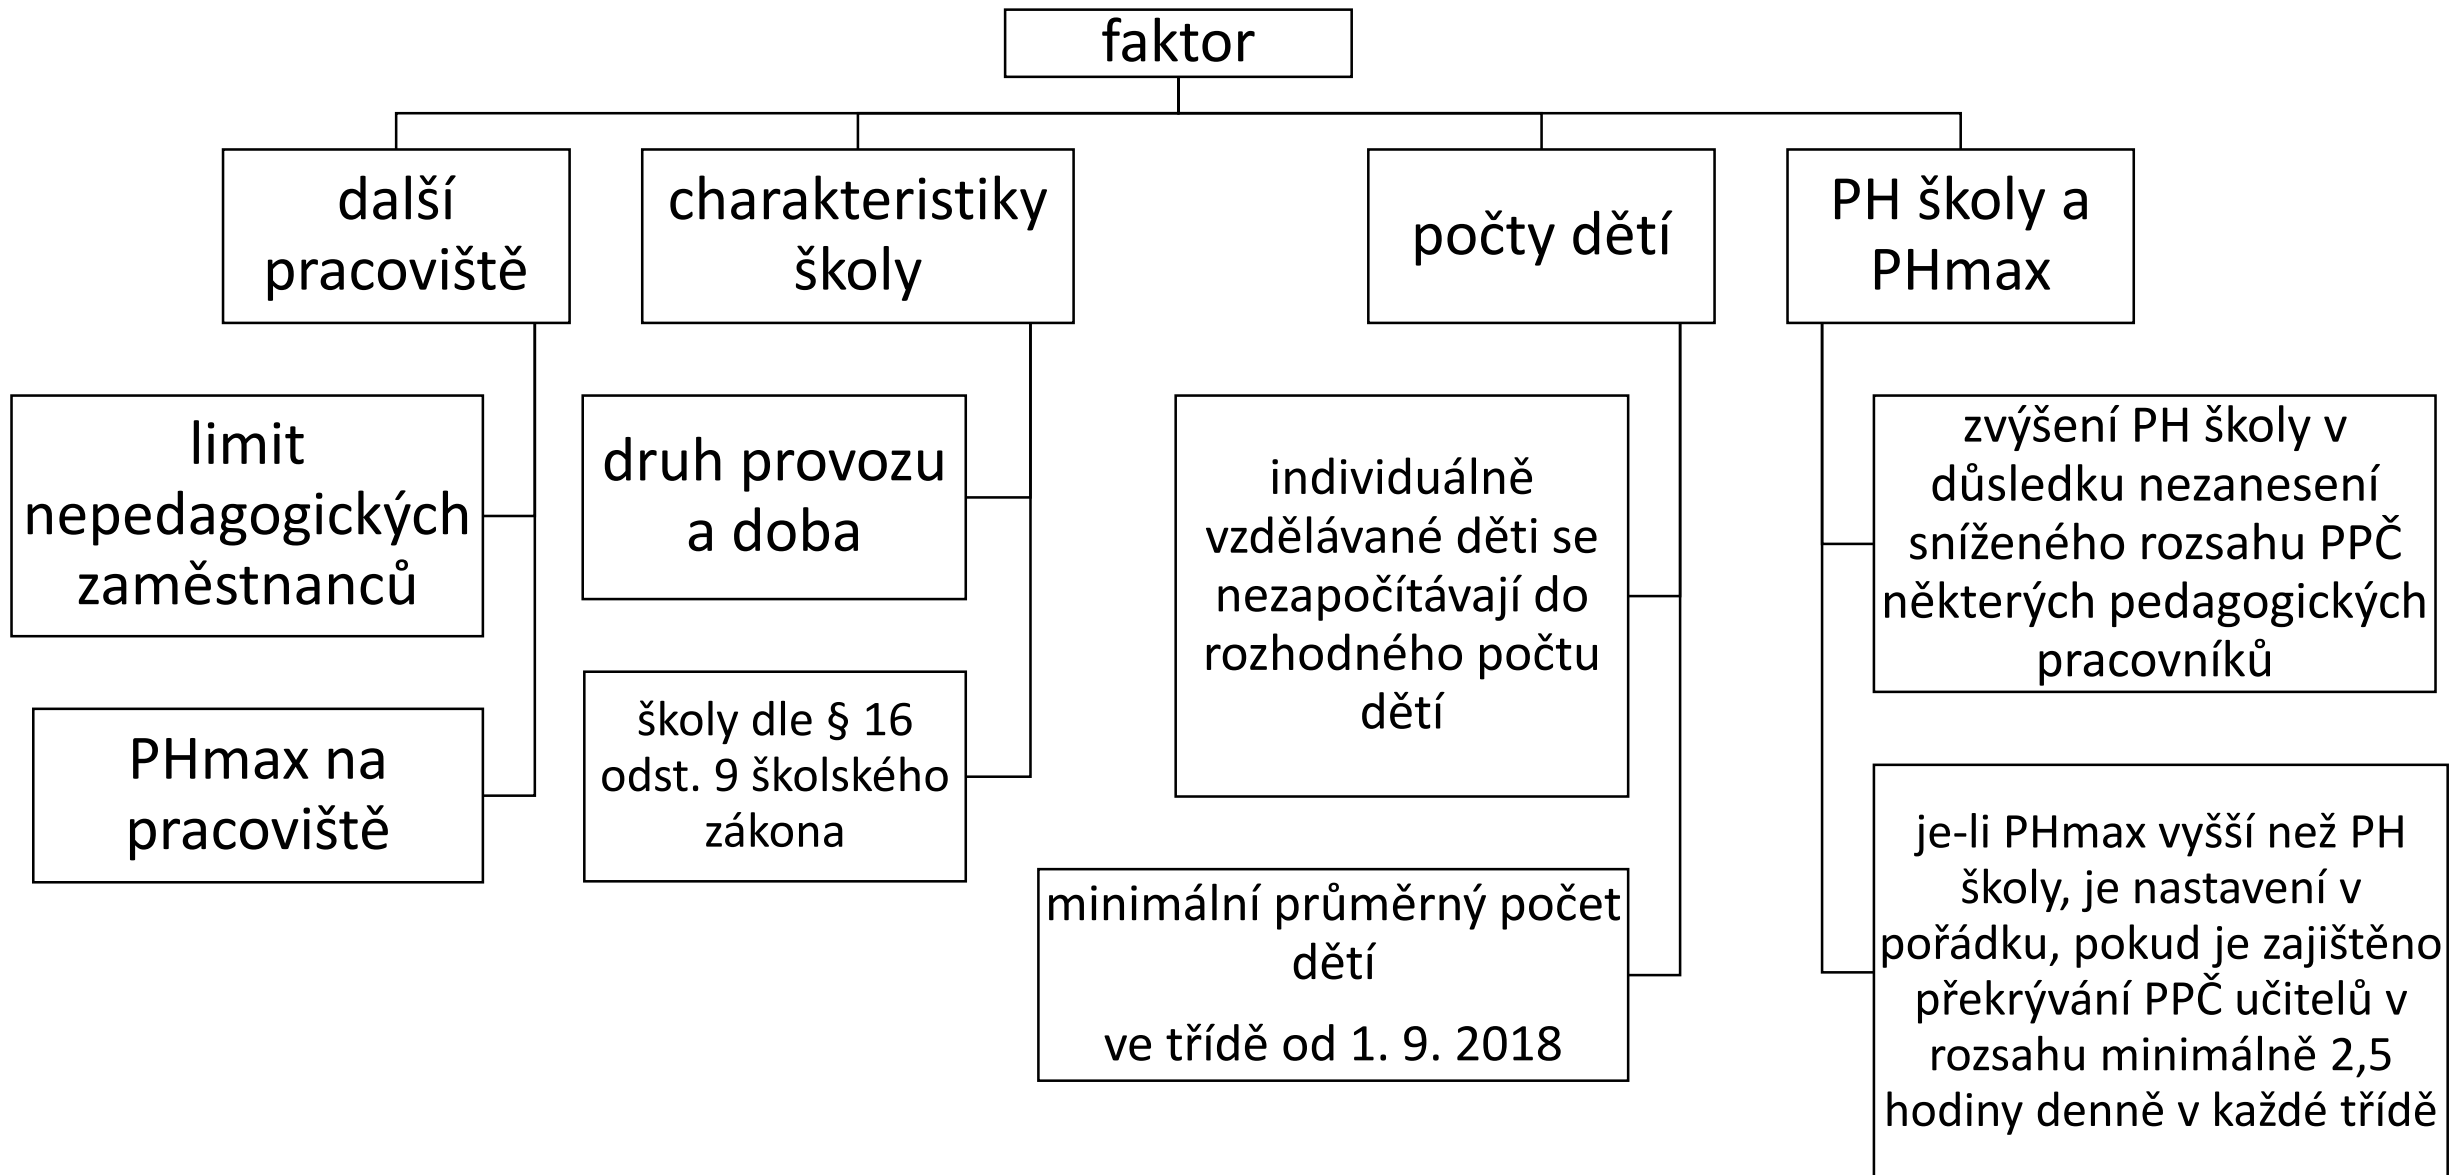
faktor

další pracoviště

limit nepedagogických zaměstnanců

PHmax na pracoviště

charakteristiky školy

druh provozu a doba

školy dle § 16 odst. 9 školského zákona

počty dětí

individuálně vzdělávané děti se nezapočítávají do rozhodného počtu dětí

minimální průměrný počet dětí

ve třídě od 1. 9. 2018

PH školy a PHmax

zvýšení PH školy v důsledku nezanesení sníženého rozsahu PPČ některých pedagogických pracovníků

je-li PHmax vyšší než PH školy, je nastavení v pořádku, pokud je zajištěno překrývání PPČ učitelů v rozsahu minimálně 2,5 hodiny denně v každé třídě